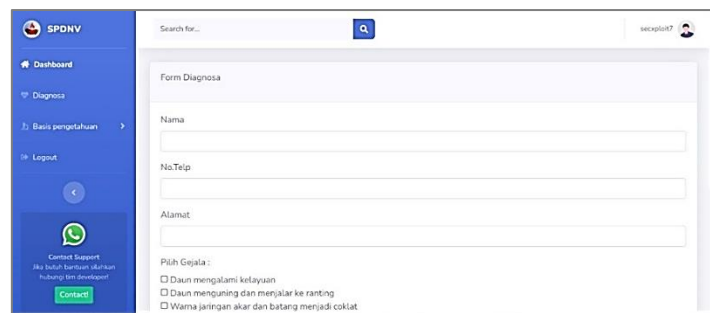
SPDNV

Dashboard

Diagnosa

Basis pengetahuan

Logout

Contact Support
Jika butuh bantuan silahkan hubungi tim developer!

Contact!

Search for...

secxploit7

Form Diagnosa

Nama

No.Telp

Alamat

Pilih Gejala :

☐ Daun mengalami kelayuan
☐ Daun menguning dan menjalar ke ranting
☐ Warna jaringan akar dan batang menjadi coklat